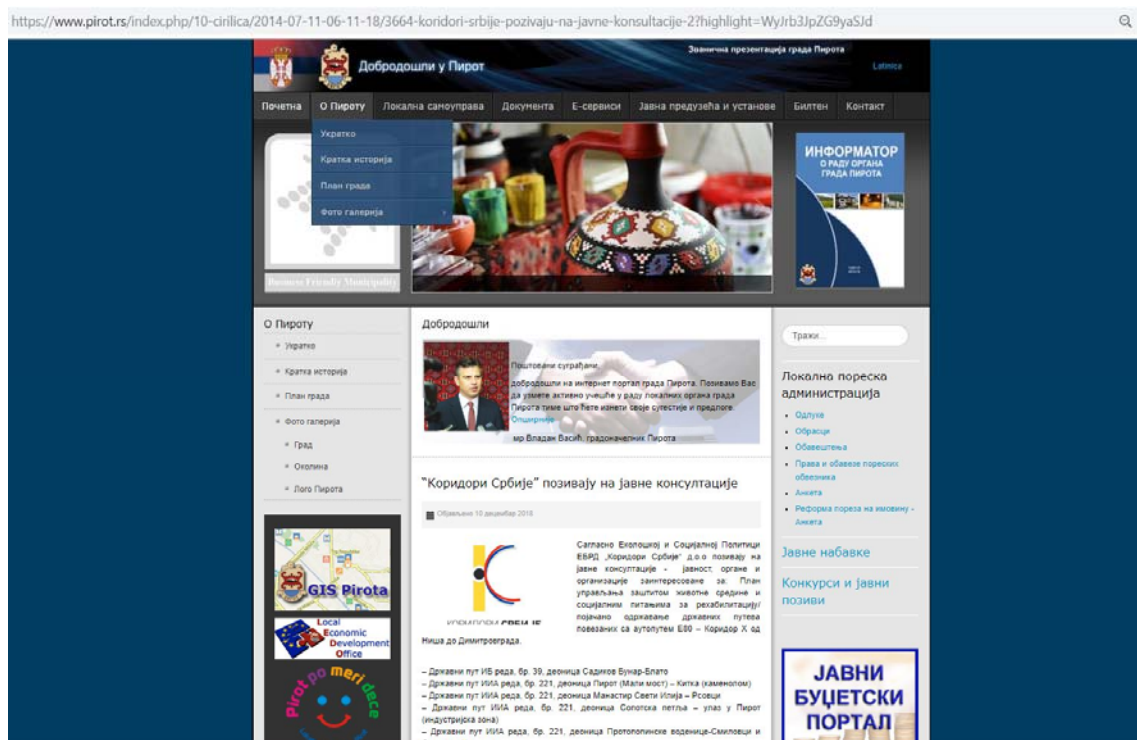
https://www.pirot.rs/index.php/10-cirilica/2014-07-11-06-11-18/3664-koridori-srbije-pozivaju-na-javne-konsultacije-2?highlight=WyJrb3JpZG9yaSJd

Добродошли у Пирот

Званична презентација града Пирота

Latinica

Почетна | О Пироту | Локална самоуправа | Документа | Е-сервиси | Јавна предузећа и установе | Билтен | Контакт

Укратко
Кратка историја
План града
Фото галерија

Business Friendly Municipality

ИНФОРМАТОР О РАДУ ОРГАНА ГРАДА ПИРОТА

О Пироту
Укратко
Кратка историја
План града
Фото галерија
Град
Околина
Лого Пирота

GIS Pirota

Local Economic Development Office

Pirot po meri dece

Добродошли

Поштовани суграђани,
добродошли на интернет портал града Пирота. Позивамо Вас да узмете активно учешће у раду локалних органа града Пирота тиме што ћете изнети своје сугестије и предлоге.
Опширније
мр Владан Васић, градоначелник Пирота

"Коридори Србије" позивају на јавне консултације

Објављено 10 децембар 2018

КОРИДОРИ СРБИЈЕ

Сагласно Еколошкој и Социјалној Политици ЕБРД „Коридори Србије" д.о.о позивају на јавне консултације - јавност, органе и организације заинтересоване за: План управљања заштитом животне средине и социјалним питањима за рехабилитацију/ појачано одржавање државних путева повезаних са аутопутем Е80 – Коридор X од Ниша до Димитровграда.

– Државни пут ИБ реда, бр. 39, деоница Садиков Бунар-Блато
– Државни пут ИИА реда, бр. 221, деоница Пирот (Мали мост) – Китка (каменолом)
– Државни пут ИИА реда, бр. 221, деоница Манастир Свети Илија – Рсовци
– Државни пут ИИА реда, бр. 221, деоница Сопотска петља – улаз у Пирот (индустријска зона)
– Државни пут ИИА реда, бр. 221, деоница Протопопинске воденице-Смиловци и

Тражи...

Локална пореска администрација
Одлуке
Обрасци
Обавештења
Права и обавезе пореских обвезника
Анкета
Реформа пореза на имовину - Анкета

Јавне набавке

Конкурси и јавни позиви

JAVNI БУЏЕТСКИ ПОРТАЛ